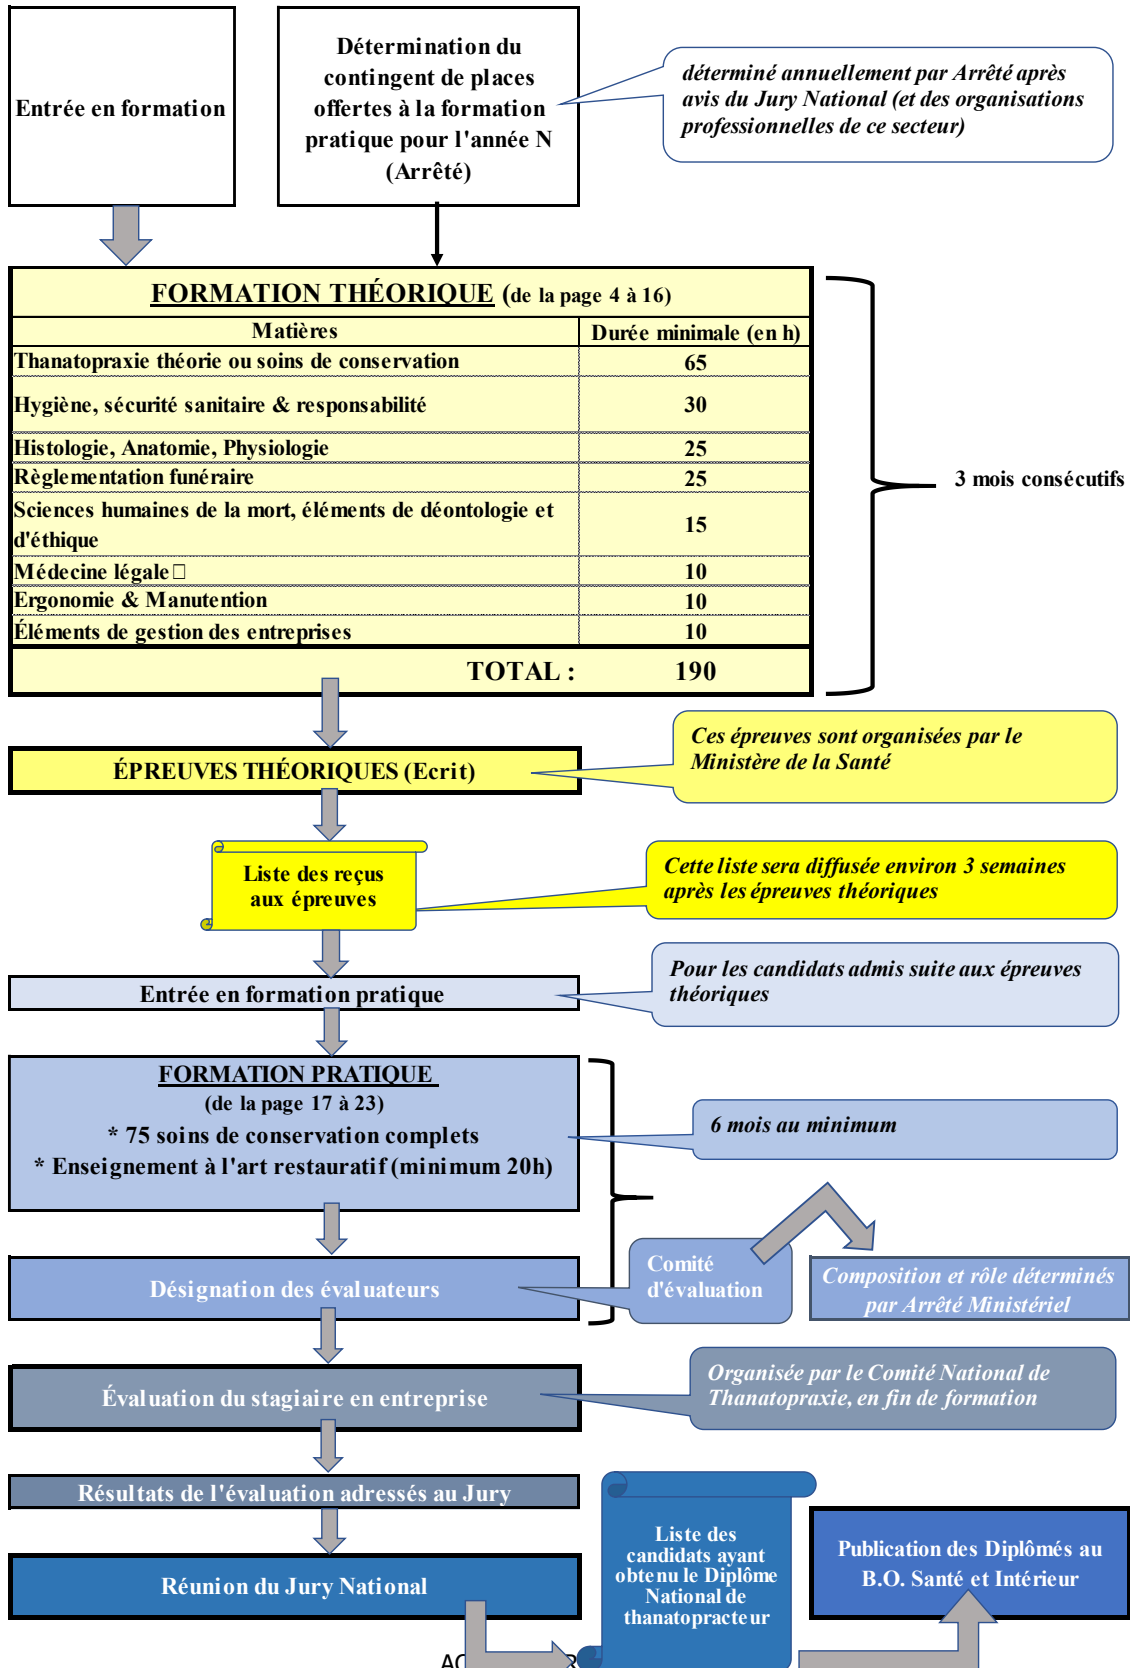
Entrée en formation

Détermination du contingent de places offertes à la formation pratique pour l'année N (Arrêté)

déterminé annuellement par Arrêté après avis du Jury National (et des organisations professionnelles de ce secteur)

FORMATION THÉORIQUE (de la page 4 à 16)

| Matières | Durée minimale (en h) |
|---|---|
| Thanatopraxie théorie ou soins de conservation | 65 |
| Hygiène, sécurité sanitaire & responsabilité | 30 |
| Histologie, Anatomie, Physiologie | 25 |
| Règlementation funéraire | 25 |
| Sciences humaines de la mort, éléments de déontologie et d'éthique | 15 |
| Médecine légale | 10 |
| Ergonomie & Manutention | 10 |
| Éléments de gestion des entreprises | 10 |
| TOTAL : | 190 |

3 mois consécutifs

ÉPREUVES THÉORIQUES (Ecrit)

Ces épreuves sont organisées par le Ministère de la Santé

Liste des reçus aux épreuves

Cette liste sera diffusée environ 3 semaines après les épreuves théoriques

Entrée en formation pratique

Pour les candidats admis suite aux épreuves théoriques

FORMATION PRATIQUE
(de la page 17 à 23)
* 75 soins de conservation complets
* Enseignement à l'art restauratif (minimum 20h)

6 mois au minimum

Désignation des évaluateurs

Comité d'évaluation

Composition et rôle déterminés par Arrêté Ministériel

Évaluation du stagiaire en entreprise

Organisée par le Comité National de Thanatopraxie, en fin de formation

Résultats de l'évaluation adressés au Jury

Réunion du Jury National

Liste des candidats ayant obtenu le Diplôme National de thanatopracteur

Publication des Diplômés au B.O. Santé et Intérieur

AC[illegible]